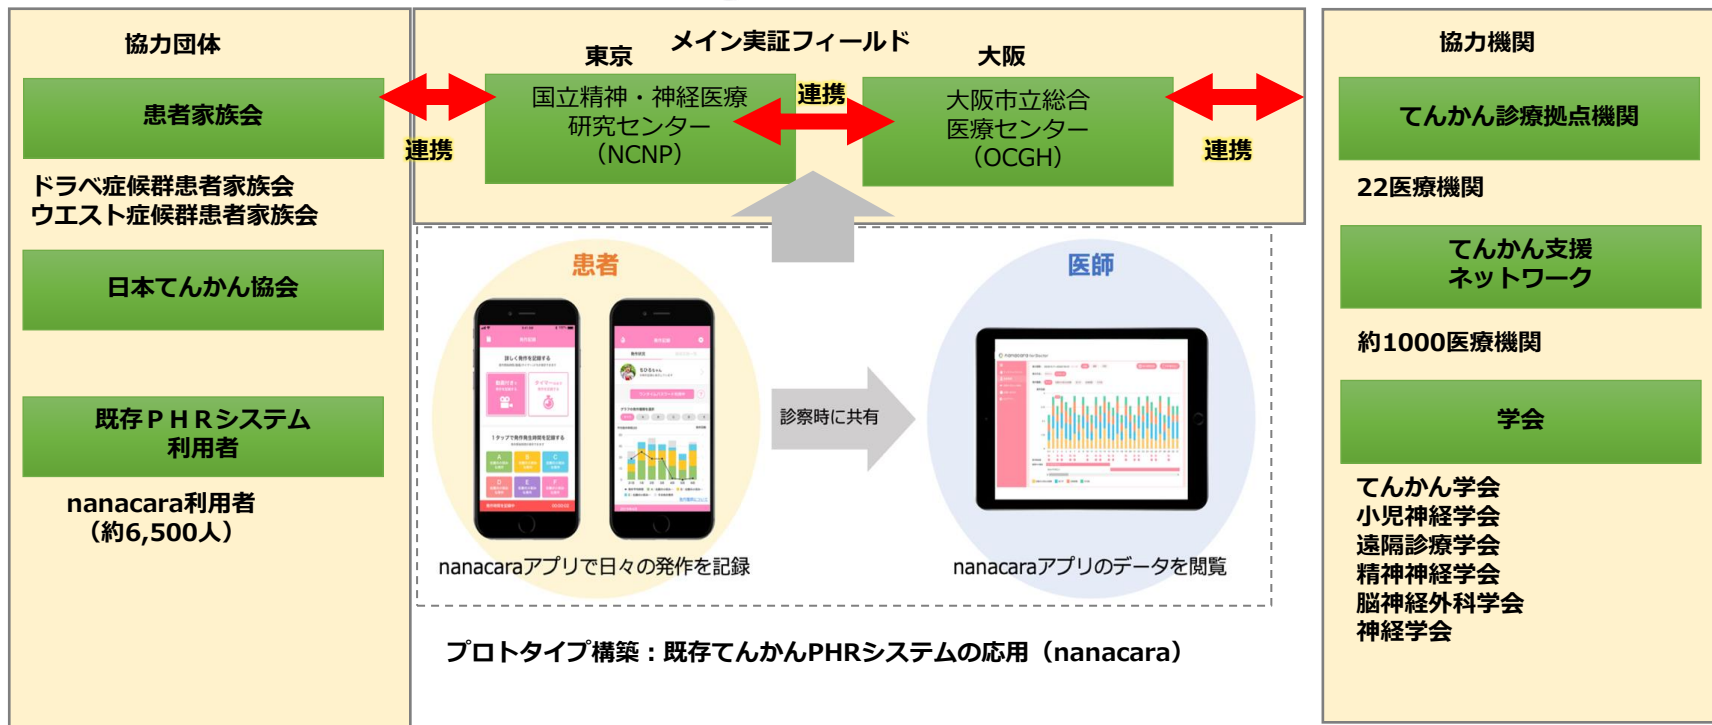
協力団体

患者家族会

ドラベ症候群患者家族会
ウエスト症候群患者家族会

日本てんかん協会

既存ＰＨＲシステム利用者

nanacara利用者
（約6,500人）

連携

メイン実証フィールド

東京

国立精神・神経医療研究センター
（NCNP）

連携

大阪

大阪市立総合医療センター
（OCGH）

連携

患者

nanacaraアプリで日々の発作を記録

診察時に共有

医師

nanacaraアプリのデータを閲覧

プロトタイプ構築：既存てんかんPHRシステムの応用（nanacara）

協力機関

てんかん診療拠点機関

22医療機関

てんかん支援ネットワーク

約1000医療機関

学会

てんかん学会
小児神経学会
遠隔診療学会
精神神経学会
脳神経外科学会
神経学会